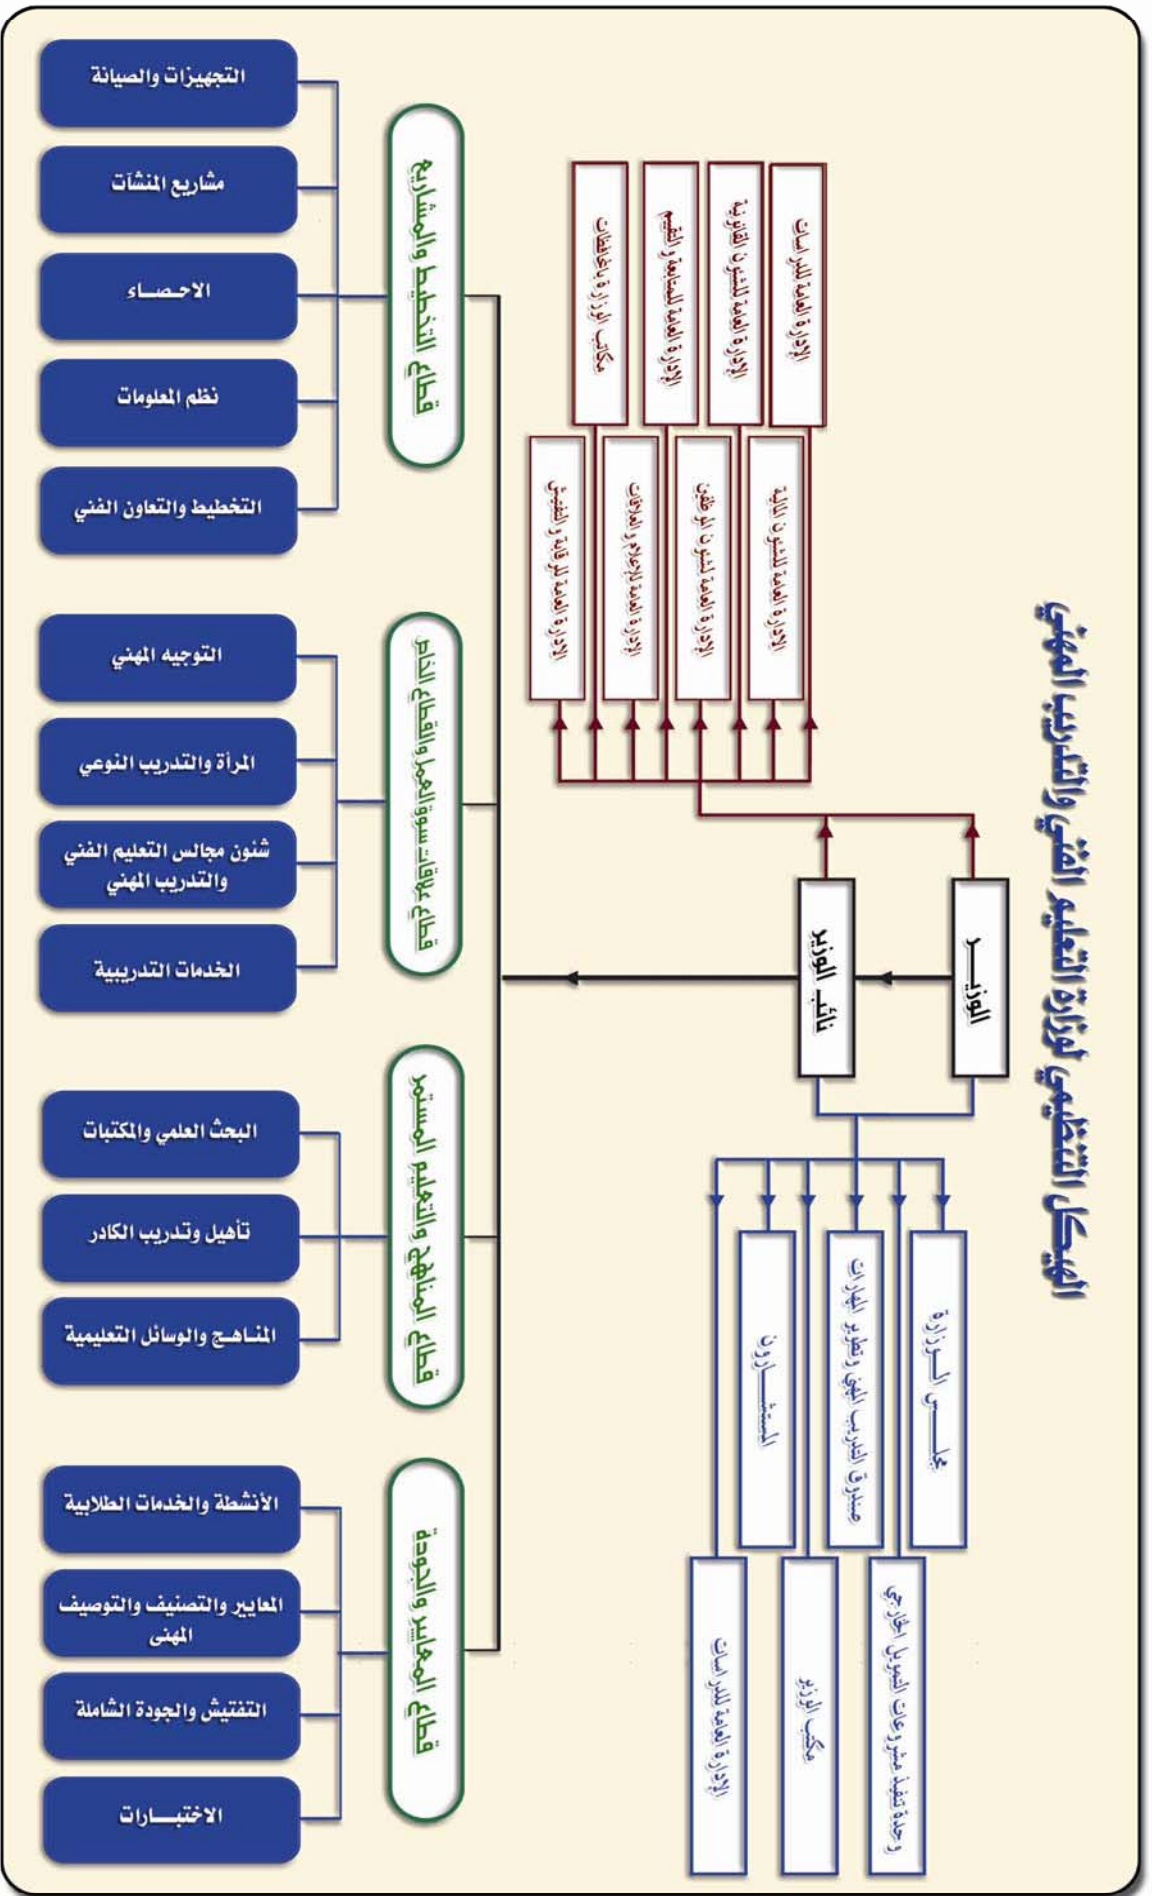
الهيكل التنظيمي لوزارة التعليم الفني والتدريب المهني

الوزيـــر

نائب الوزير

مجلس الــوزارة

صندوق التدريب المهني وتطوير المهارات

المستشــارون

وحدة تنفيذ مشروعات التمويل الخارجي

مكتب الوزير

الإدارة العامة للدراسات

الإدارة العامة للدراسات

الإدارة العامة للشئون القانونية

الإدارة العامة للمتابعة والتقييم

مكاتب الوزارة بالمحافظات

الإدارة العامة للشئون المالية

الإدارة العامة لشئون الموظفين

الإدارة العامة للإعلام والعلاقات

الإدارة العامة للرقابة والتفتيش

قطاع التخطيط والمشاريع

التجهيزات والصيانة

مشاريع المنشآت

الاحصـاء

نظم المعلومات

التخطيط والتعاون الفني

قطاع علاقات سوق العمل والقطاع الخاص

التوجيه المهني

المرأة والتدريب النوعي

شئون مجالس التعليم الفني والتدريب المهني

الخدمات التدريبية

قطاع المناهج والتعليم المستمر

البحث العلمي والمكتبات

تأهيل وتدريب الكادر

المناهـج والوسائل التعليمية

قطاع المعايير والجودة

الأنشطة والخدمات الطلابية

المعايير والتصنيف والتوصيف المهني

التفتيش والجودة الشاملة

الاختبــارات